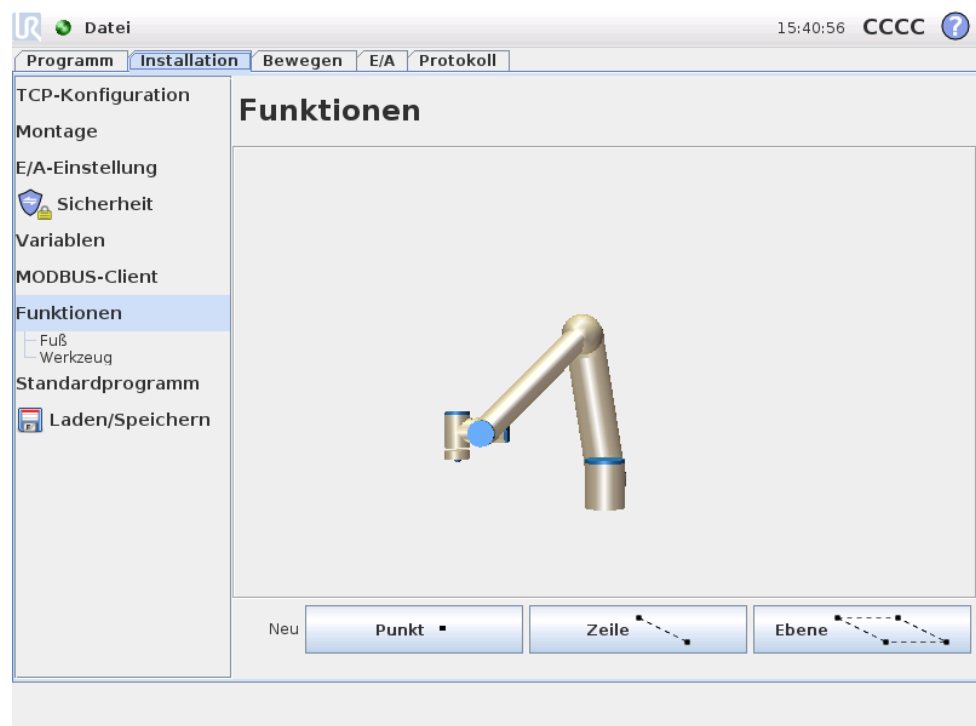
Datei

15:40:56 CCCC ?

Programm | Installation | Bewegen | E/A | Protokoll

TCP-Konfiguration
Montage
E/A-Einstellung
Sicherheit
Variablen
MODBUS-Client
Funktionen
Fuß
Werkzeug
Standardprogramm
Laden/Speichern

Funktionen

Neu
Punkt
Zeile
Ebene